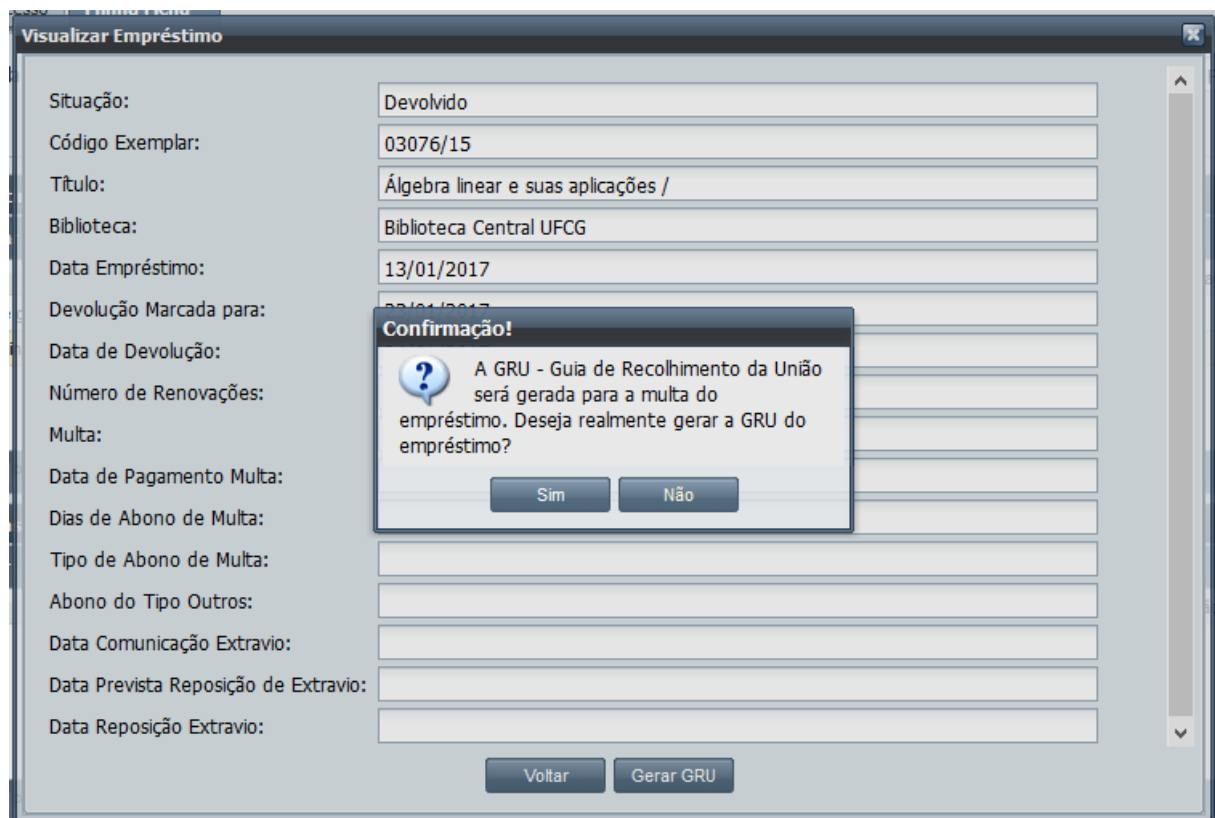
Visualizar Empréstimo

Situação: Devolvido
Código Exemplar: 03076/15
Título: Álgebra linear e suas aplicações /
Biblioteca: Biblioteca Central UFCG
Data Empréstimo: 13/01/2017
Devolução Marcada para: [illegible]
Data de Devolução:
Número de Renovações:
Multa:
Data de Pagamento Multa:
Dias de Abono de Multa:
Tipo de Abono de Multa:
Abono do Tipo Outros:
Data Comunicação Extravio:
Data Prevista Reposição de Extravio:
Data Reposição Extravio:

Confirmação!
A GRU - Guia de Recolhimento da União será gerada para a multa do empréstimo. Deseja realmente gerar a GRU do empréstimo?
Sim Não

Voltar Gerar GRU